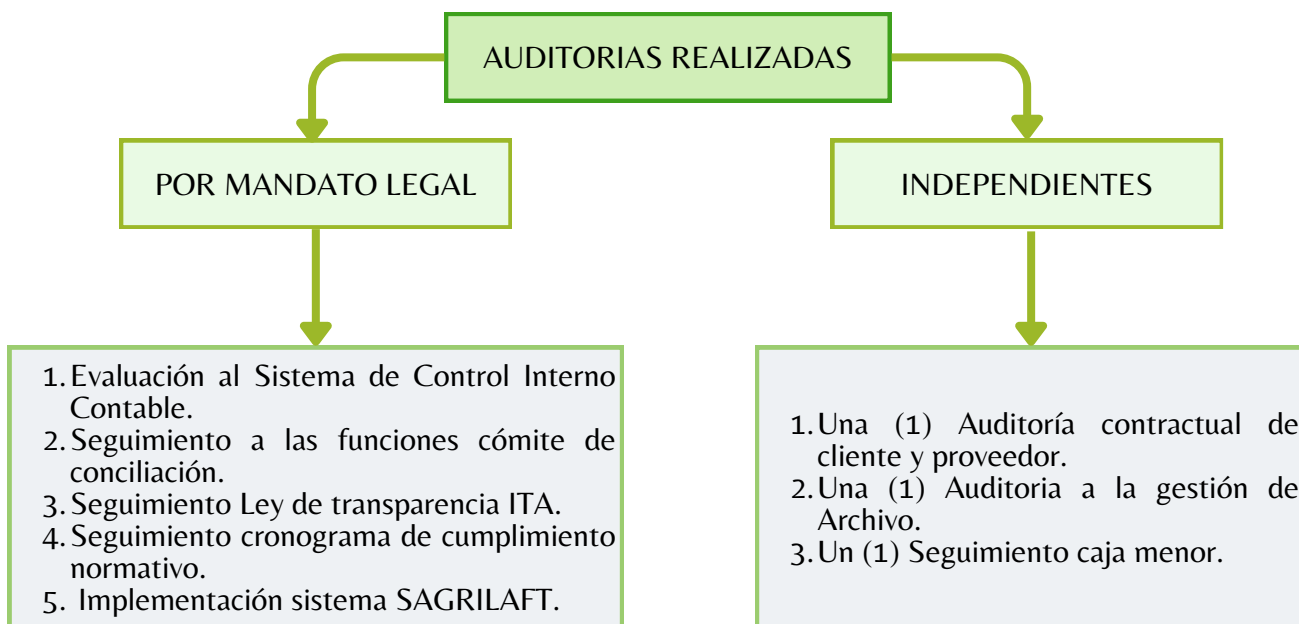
AUDITORIAS REALIZADAS

POR MANDATO LEGAL

INDEPENDIENTES

1. Evaluación al Sistema de Control Interno Contable.
2. Seguimiento a las funciones cómite de conciliación.
3. Seguimiento Ley de transparencia ITA.
4. Seguimiento cronograma de cumplimiento normativo.
5. Implementación sistema SAGRILAFT.

1. Una (1) Auditoría contractual de cliente y proveedor.
2. Una (1) Auditoria a la gestión de Archivo.
3. Un (1) Seguimiento caja menor.